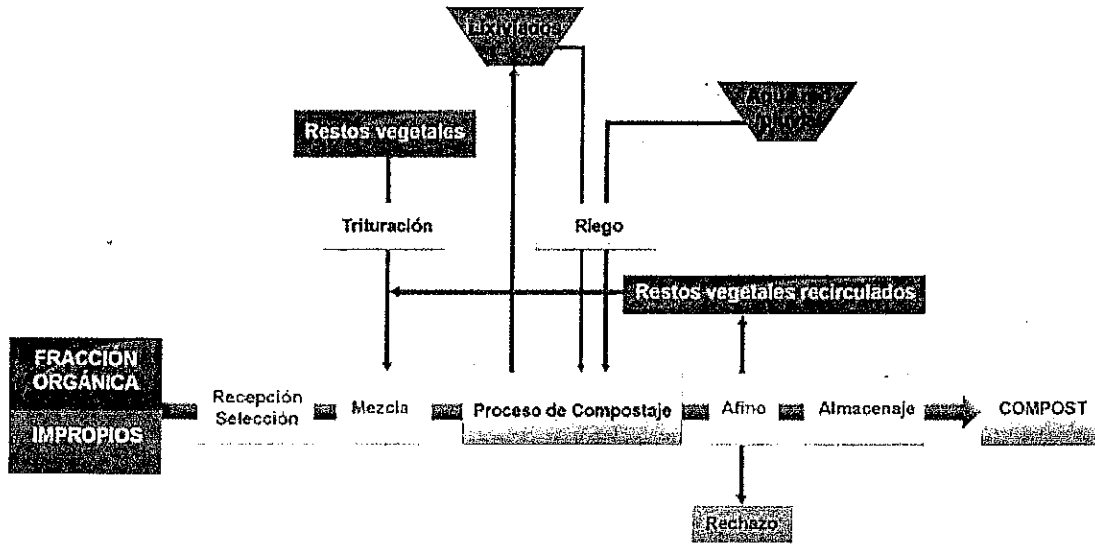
Lixiviados

Restos vegetales

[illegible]

Trituración

Riego

Restos vegetales recirculados

FRACCIÓN ORGÁNICA

IMPROPIOS

Recepción Selección

Mezcla

Proceso de Compostaje

Afino

Almacenaje

COMPOST

Rechazo